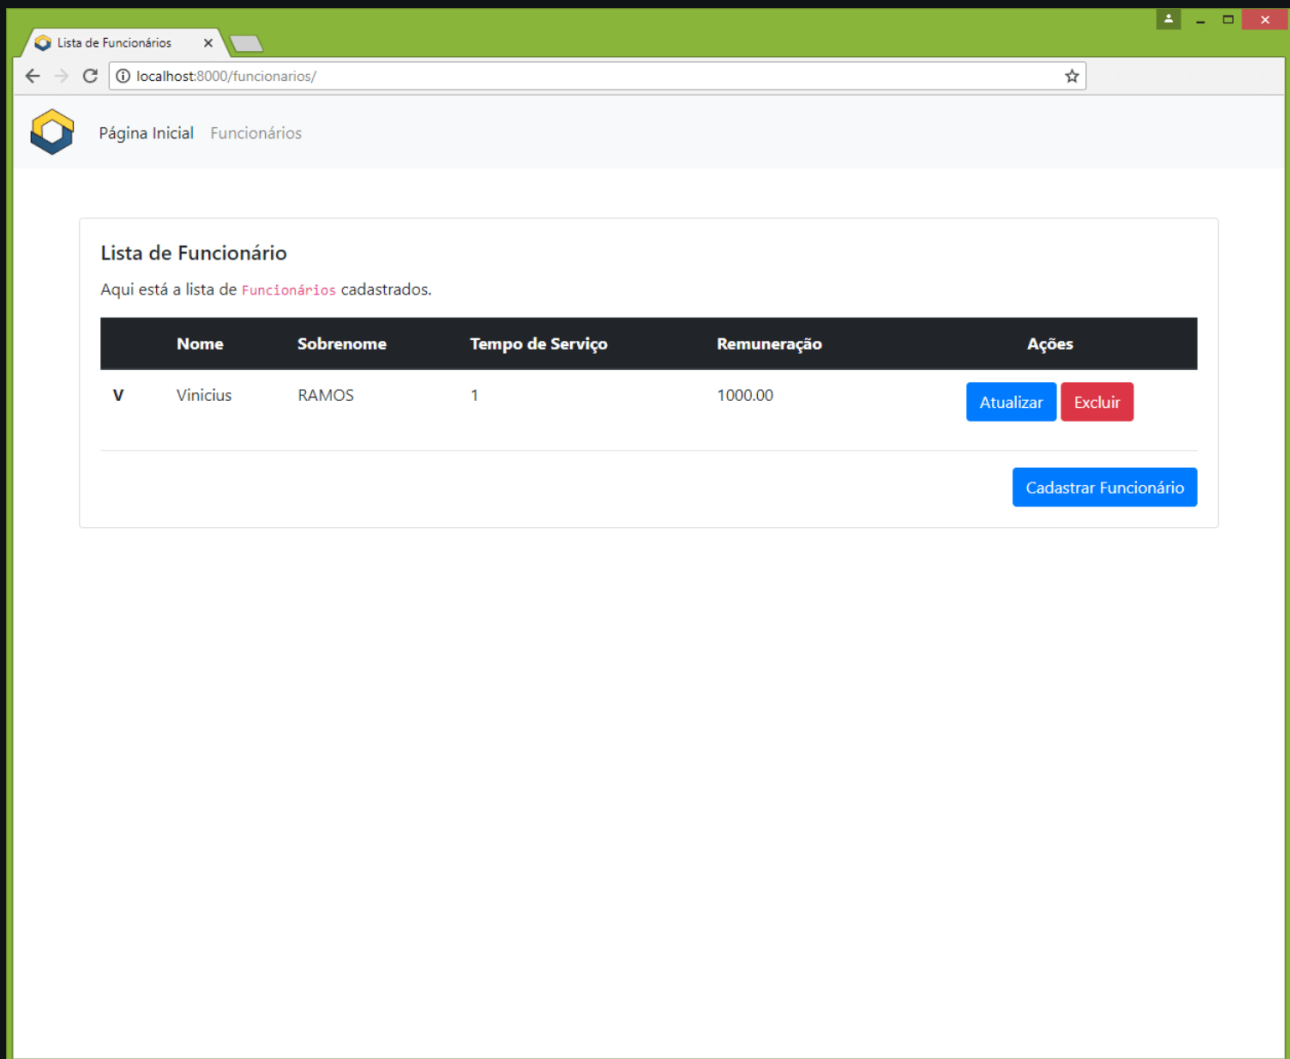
Lista de Funcionários ×

localhost:8000/funcionarios/

Página Inicial Funcionários

Lista de Funcionário

Aqui está a lista de Funcionários cadastrados.

| | Nome | Sobrenome | Tempo de Serviço | Remuneração | Ações |
|---|---|---|---|---|---|
| V | Vinicius | RAMOS | 1 | 1000.00 | Atualizar Excluir |

Cadastrar Funcionário